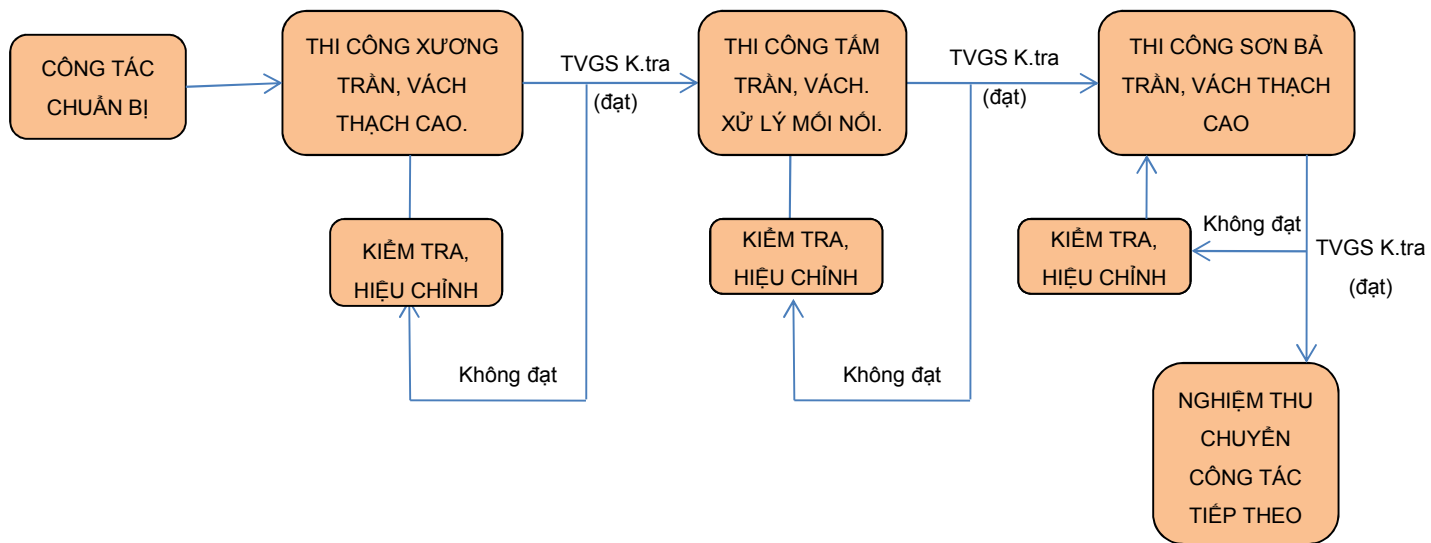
CÔNG TÁC CHUẨN BỊ

THI CÔNG XƯƠNG TRẦN, VÁCH THẠCH CAO.

TVGS K.tra (đạt)

THI CÔNG TẤM TRẦN, VÁCH. XỬ LÝ MỐI NỐI.

TVGS K.tra (đạt)

THI CÔNG SƠN BẢ TRẦN, VÁCH THẠCH CAO

KIỂM TRA, HIỆU CHỈNH

Không đạt

KIỂM TRA, HIỆU CHỈNH

Không đạt

Không đạt

KIỂM TRA, HIỆU CHỈNH

TVGS K.tra (đạt)

NGHIỆM THU CHUYỂN CÔNG TÁC TIẾP THEO